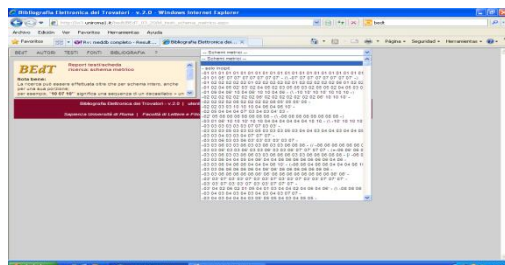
Bibliografia Elettronica dei Trovatori - v.2.0 - Windows Internet Explorer

http://www.bedt.it/BEdT_03_20/bdt_schema_metrico.aspx

bedt

Archivo Edición Ver Favoritos Herramientas Ayuda

Favoritos

Pn: medidb completo - Result...

Bibliografia Elettronica dei... ×

Página ▾ Seguridad ▾ Herramientas ▾

BEdT AUTORI TESTI FONTI BIBLIOGRAFIA ?

BEdT

Report testi/schede
ricerca: schema metrico

Nota bene:
La ricerca può essere effettuata oltre che per schema intero, anche per una sua porzione:
per esempio, "10 07 10" significa una sequenza di un decasillabo + un

Bibliografia Elettronica dei Trovatori - v.2.0 | ideat

Sapienza Università di Roma | Facoltà di Lettere e Filo

-- Schema metrico --

-- Schema metrico --
-- solo incipit
-01 01 01 01 01 01 01 01 01 01 01 01 01 01 01 01 01 01 01
-01 01 07 07 07 07 07 07 07 07 - (- -07 07 07 07 07 07 07 -
-02 02 04 02 02 02 02 02 02 02 02 02 02 02 02 02 02 02 02 02
-02 03 04 05 02 03 02 04 05 02 03 05 05 03 02 05 05 02 04 05 03 0
-01 04 04 06 10 04 06 10 10 04 06 - (- -10 10 10 10 10 -
-02 02 02 02 02 02 02 02 02 02 02 02 02 02 02 10 10 10 -
-02 02 02 02 -
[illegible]